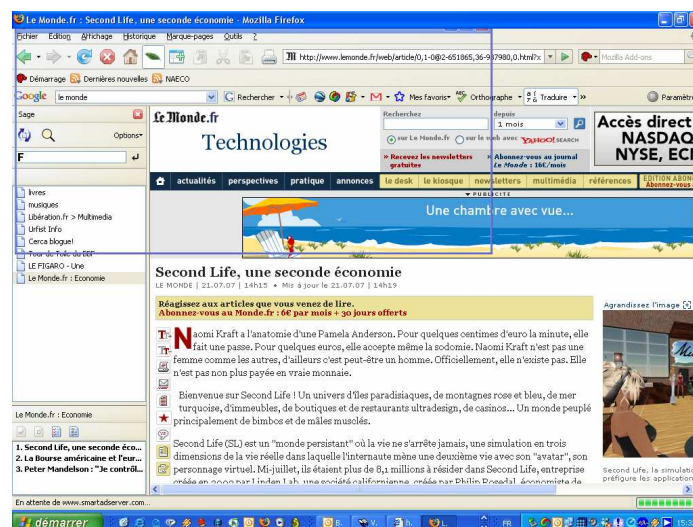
Le Monde.fr : Second Life, une seconde économie - Mozilla Firefox

Fichier Edition Affichage Historique Marque-pages Outils ?

http://www.lemonde.fr/web/article/0,1-0@2-651865,36-937980,0.html?x

Mozilla Add-ons

Démarrage Dernières nouvelles NAECO

Google le monde Rechercher Mes favoris Orthographe Traduire Paramètres

Sage

Options

F

livres
musiques
Libération.fr > Multimedia
Urfist Info
Cerca blogue!
Tour de l'oile du BBF
LE FIGARO - Une
Le Monde.fr : Economie

Le Monde.fr : Economie

1. Second Life, une seconde éco...
2. La Bourse américaine et l'eur...
3. Peter Mandelson : "Je contrôl...

Le Monde.fr

Technologies

Rechercher

depuis 1 mois

sur Le Monde.fr sur le web avec YAHOO! SEARCH

» Recevez les newsletters gratuites

» Abonnez-vous au journal Le Monde : 16€/mois

Accès direct NASDAQ NYSE, EC

actualités perspectives pratique annonces le desk le kiosque newsletters multimédia références EDITION ABONN Abonnez-vous

PUBLICITE

Une chambre avec vue...

Second Life, une seconde économie

LE MONDE | 21.07.07 | 14h15 • Mis à jour le 21.07.07 | 14h19

Réagissez aux articles que vous venez de lire.
Abonnez-vous au Monde.fr : 6€ par mois + 30 jours offerts

Agrandissez l'image

Naomi Kraft a l'anatomie d'une Pamela Anderson. Pour quelques centimes d'euro la minute, elle fait une passe. Pour quelques euros, elle accepte même la sodomie. Naomi Kraft n'est pas une femme comme les autres, d'ailleurs c'est peut-être un homme. Officiellement, elle n'existe pas. Elle n'est pas non plus payée en vraie monnaie.

Bienvenue sur Second Life ! Un univers d'îles paradisiaques, de montagnes rose et bleu, de mer turquoise, d'immeubles, de boutiques et de restaurants ultradesign, de casinos... Un monde peuplé principalement de bimbos et de mâles musclés.

Second Life (SL) est un "monde persistant" où la vie ne s'arrête jamais, une simulation en trois dimensions de la vie réelle dans laquelle l'internaute mène une deuxième vie avec son "avatar", son personnage virtuel. Mi-juillet, ils étaient plus de 8,1 millions à résider dans Second Life, entreprise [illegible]

Second Life, la simulatio préfigure les application

En attente de www.smartadserver.com...

démarrer